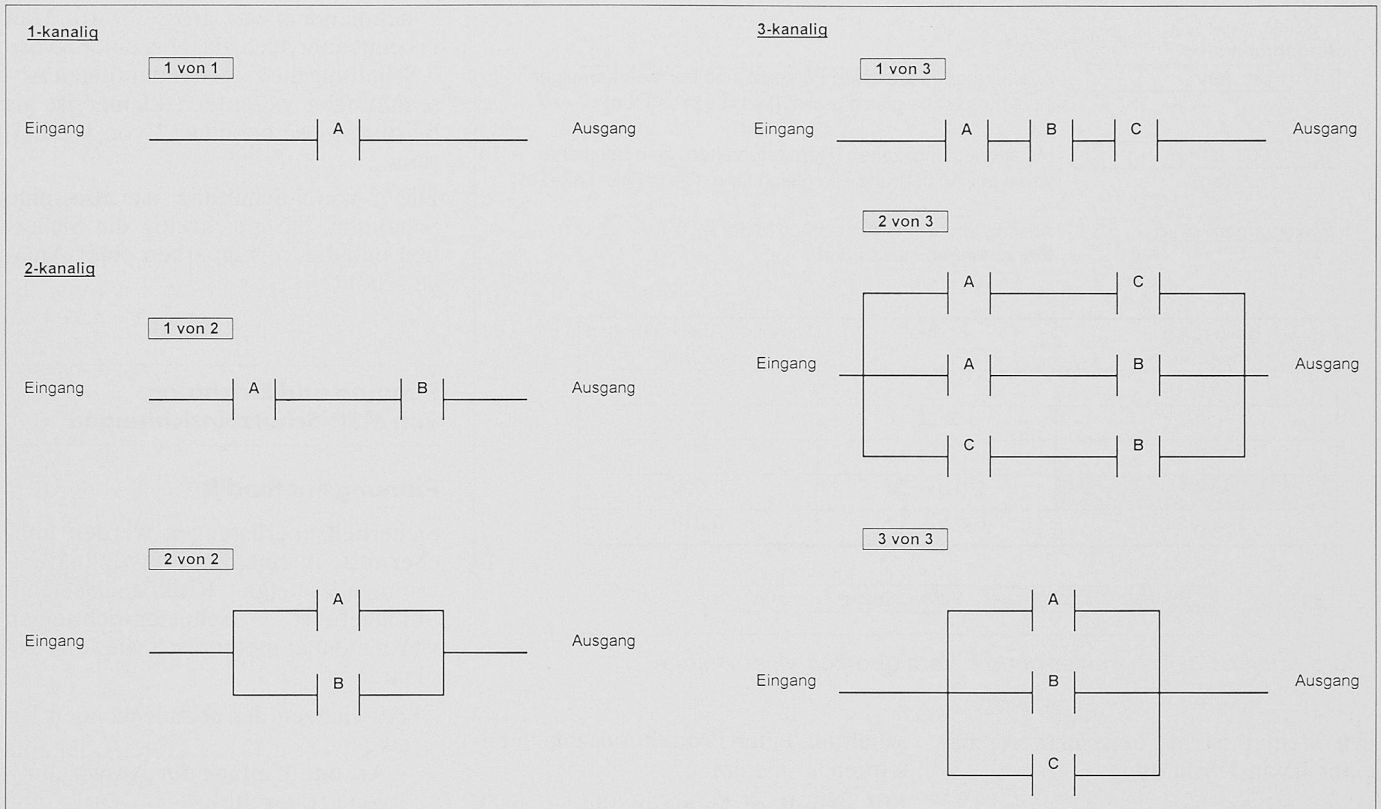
1-kanalig

1 von 1

Eingang A Ausgang

2-kanalig

1 von 2

Eingang A B Ausgang

2 von 2

Eingang A B Ausgang

3-kanalig

1 von 3

Eingang A B C Ausgang

2 von 3

Eingang A C A B C B Ausgang

3 von 3

Eingang A B C Ausgang